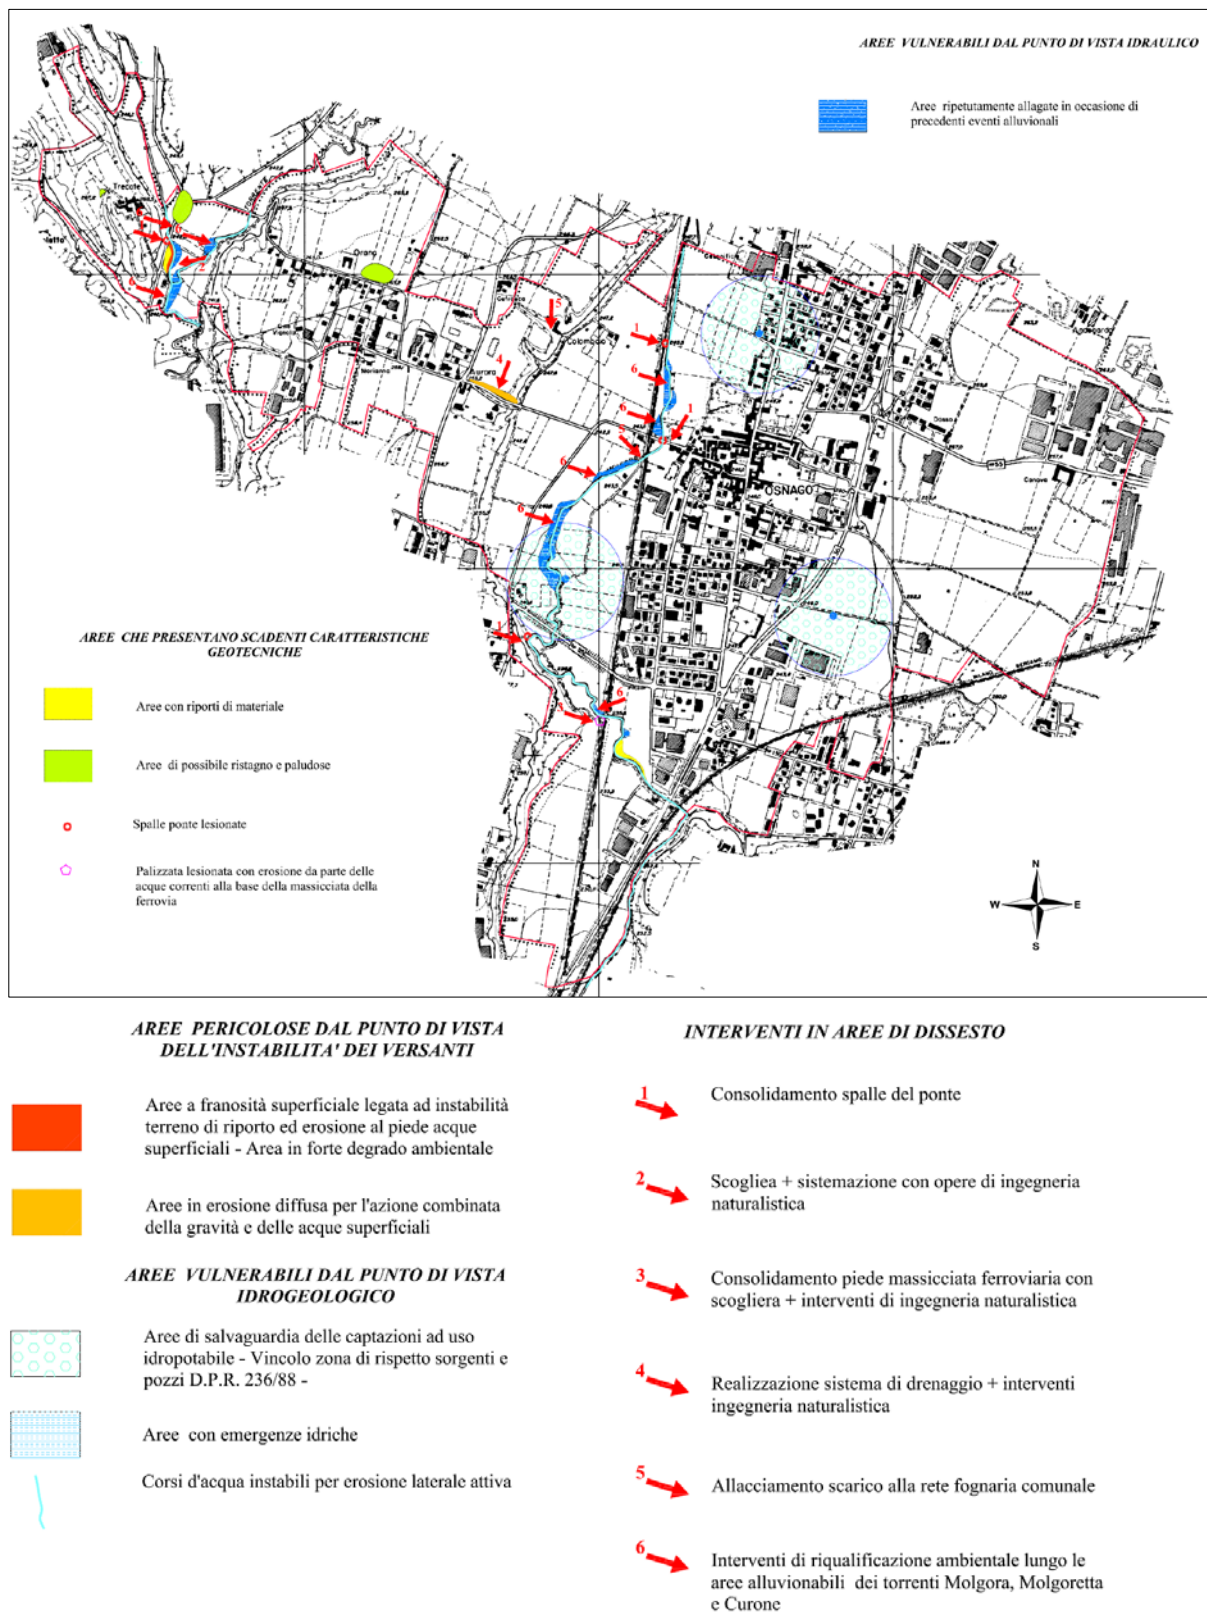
AREE VULNERABILI DAL PUNTO DI VISTA IDRAULICO

Aree ripetutamente allagate in occasione di precedenti eventi alluvionali

Frecole

Orane

Colombaio

OSNAGO

AREE CHE PRESENTANO SCADENTI CARATTERISTICHE GEOTECNICHE

Aree con riporti di materiale

Aree di possibile ristagno e paludose

Spalle ponte lesionate

Palizzata lesionata con erosione da parte delle acque correnti alla base della massicciata della ferrovia

N
W E
S

AREE PERICOLOSE DAL PUNTO DI VISTA DELL'INSTABILITA' DEI VERSANTI

Aree a franosità superficiale legata ad instabilità terreno di riporto ed erosione al piede acque superficiali - Area in forte degrado ambientale

Aree in erosione diffusa per l'azione combinata della gravità e delle acque superficiali

AREE VULNERABILI DAL PUNTO DI VISTA IDROGEOLOGICO

Aree di salvaguardia delle captazioni ad uso idropotabile - Vincolo zona di rispetto sorgenti e pozzi D.P.R. 236/88 -

Aree con emergenze idriche

Corsi d'acqua instabili per erosione laterale attiva

INTERVENTI IN AREE DI DISSESTO

1 Consolidamento spalle del ponte

2 Scogliea + sistemazione con opere di ingegneria naturalistica

3 Consolidamento piede massicciata ferroviaria con scogliera + interventi di ingegneria naturalistica

4 Realizzazione sistema di drenaggio + interventi ingegneria naturalistica

5 Allacciamento scarico alla rete fognaria comunale

6 Interventi di riqualificazione ambientale lungo le aree alluvionabili dei torrenti Molgora, Molgoretta e Curone